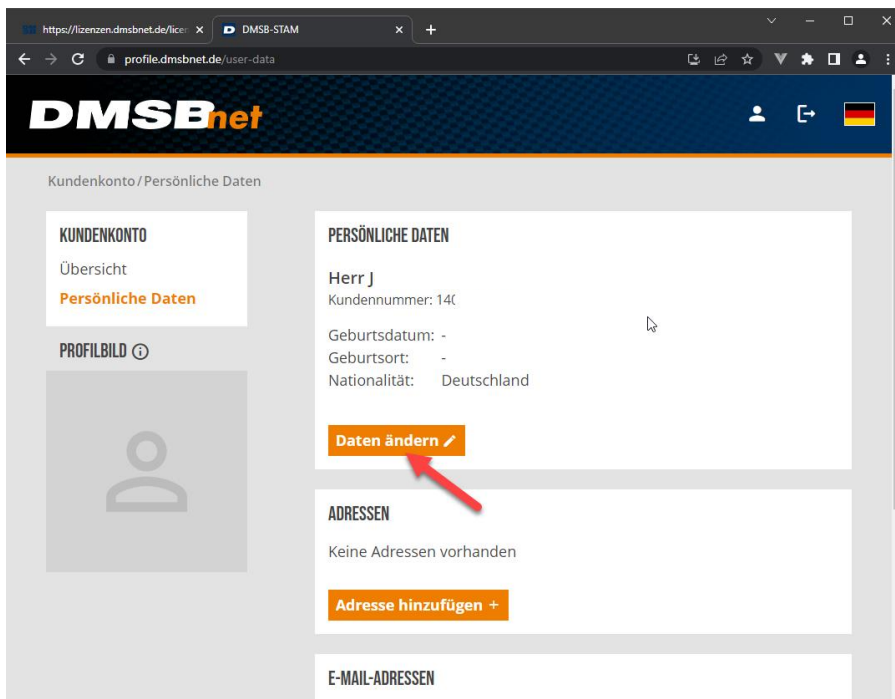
https://lizenzen.dmsbnet.de/licen ×
DMSB-STAM ×
+
profile.dmsbnet.de/user-data

DMSBnet

Kundenkonto / Persönliche Daten

KUNDENKONTO
Übersicht
Persönliche Daten

PROFILBILD

PERSÖNLICHE DATEN
Herr J
Kundennummer: 14(

Geburtsdatum: -
Geburtsort: -
Nationalität: Deutschland

Daten ändern

ADRESSEN
Keine Adressen vorhanden

Adresse hinzufügen +

E-MAIL-ADRESSEN